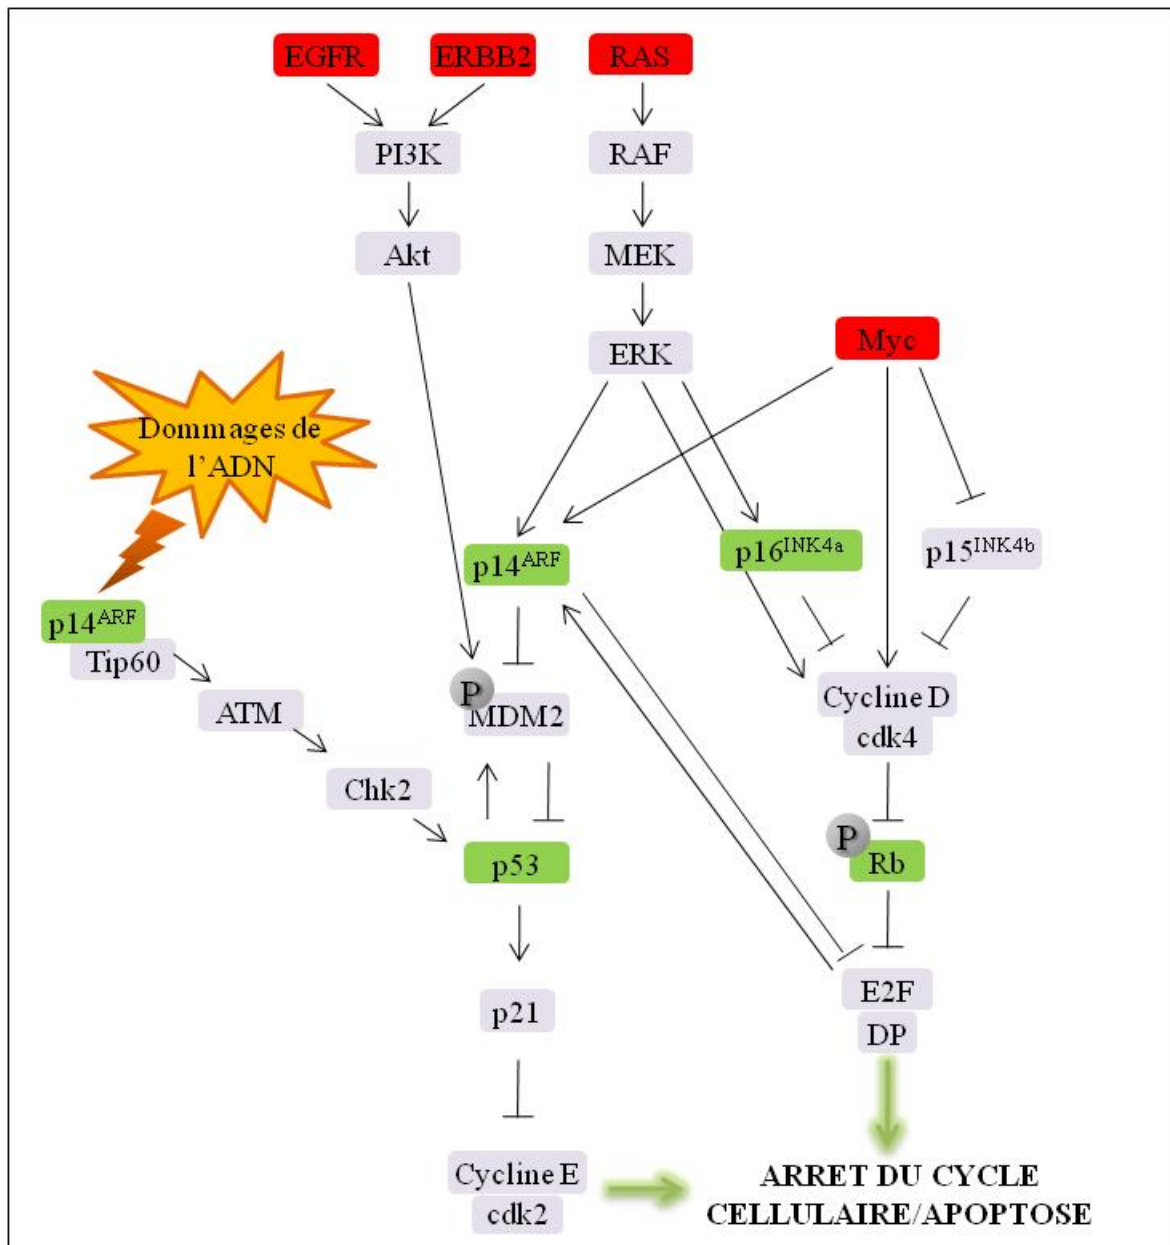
EGFR
ERBB2
RAS
PI3K
RAF
Akt
MEK
ERK
Myc
Dommages de l'ADN
$p14^{ARF}$
$p16^{INK4a}$
$p15^{INK4b}$
$p14^{ARF}$
Tip60
P
MDM2
ATM
Cycline D
cdk4
Chk2
P
Rb
p53
E2F
DP
p21
Cycline E
cdk2
ARRET DU CYCLE CELLULAIRE/APOPTOSE